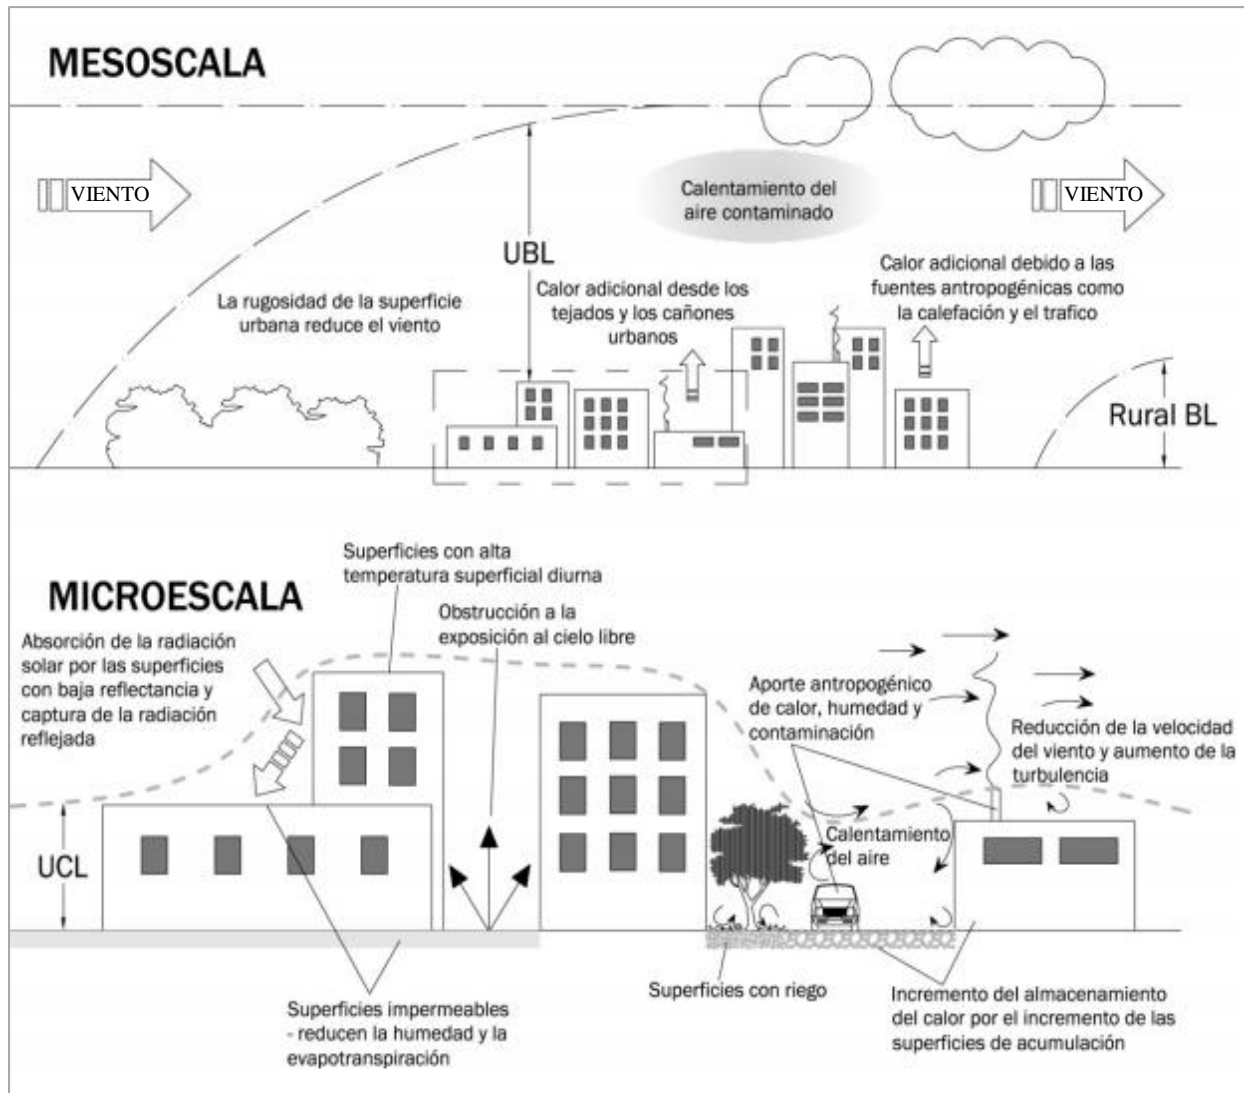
MESOSCALA

VIENTO

Calentamiento del aire contaminado

VIENTO

UBL

La rugosidad de la superficie urbana reduce el viento

Calor adicional desde los tejados y los cañones urbanos

Calor adicional debido a las fuentes antropogénicas como la calefación y el trafico

Rural BL

MICROESCALA

Superficies con alta temperatura superficial diurna

Obstrucción a la exposición al cielo libre

Absorción de la radiación solar por las superficies con baja reflectancia y captura de la radiación reflejada

Aporte antropogénico de calor, humedad y contaminación

Reducción de la velocidad del viento y aumento de la turbulencia

Calentamiento del aire

UCL

Superficies impermeables - reducen la humedad y la evapotranspiración

Superficies con riego

Incremento del almacenamiento del calor por el incremento de las superficies de acumulación